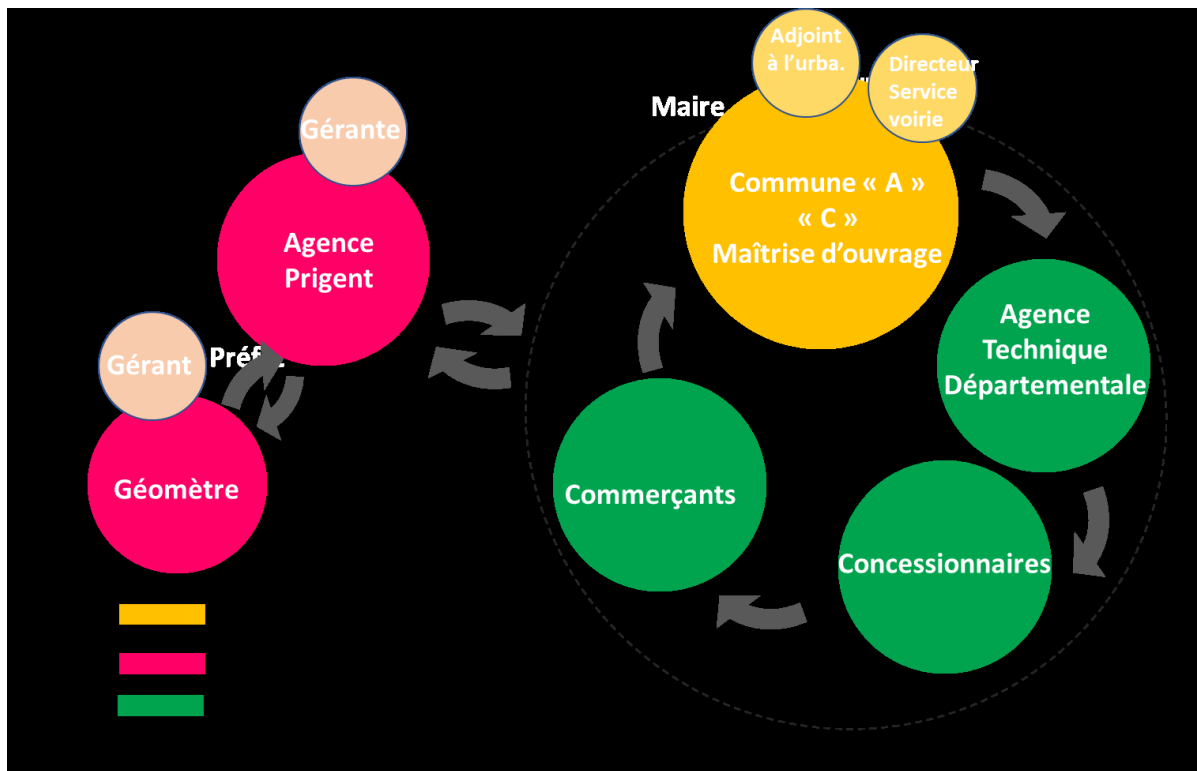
Adjoint à l'urba.

Directeur Service voirie

Maire

Gérante

Agence Prigent

Commune « A » « C » Maîtrise d'ouvrage

Gérant

Préf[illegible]

Agence Technique Départementale

Géomètre

Commerçants

Concessionnaires